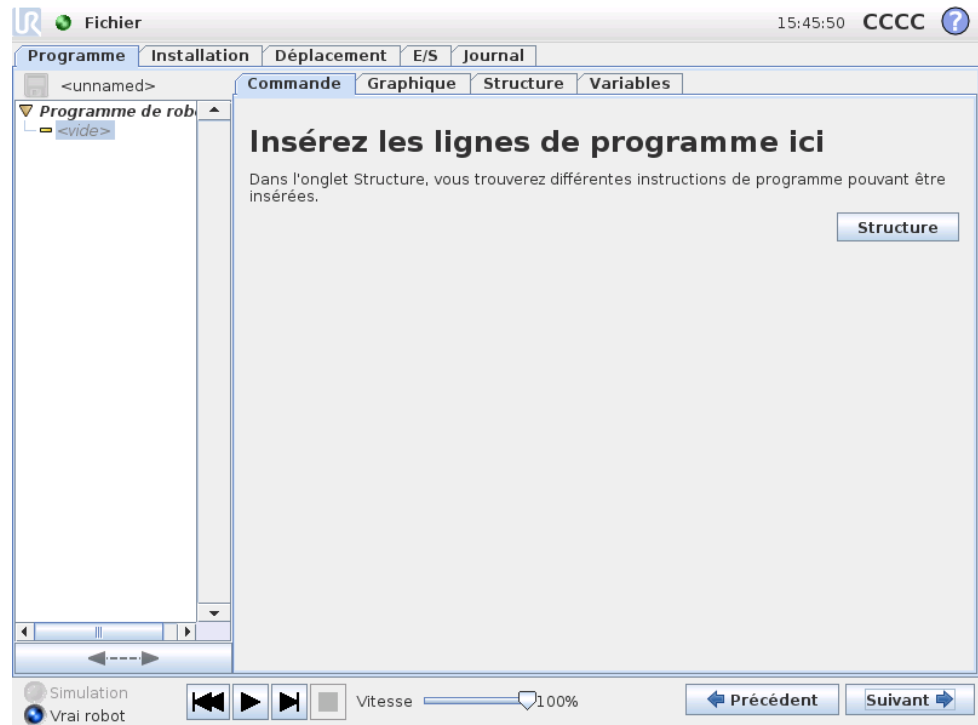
Fichier

15:45:50 CCCC

Programme | Installation | Déplacement | E/S | Journal

<unnamed>

Programme de rob
<vide>

Commande | Graphique | Structure | Variables

Insérez les lignes de programme ici

Dans l'onglet Structure, vous trouverez différentes instructions de programme pouvant être insérées.

Structure

Simulation
Vrai robot

Vitesse 100%

Précédent

Suivant